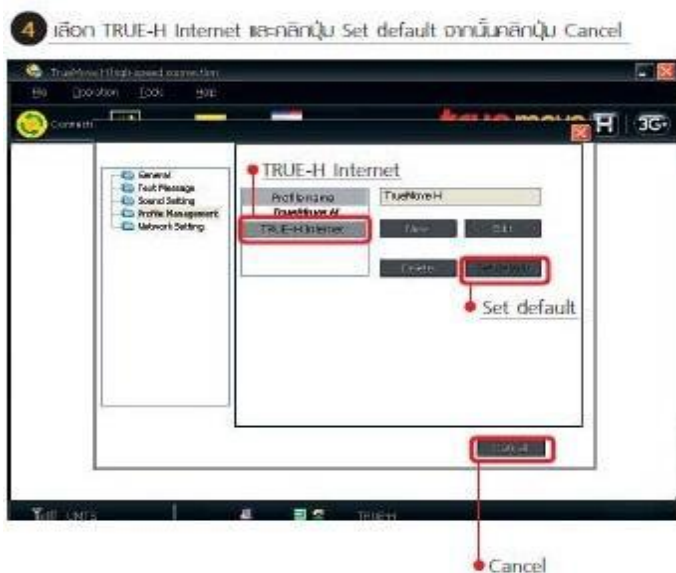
4 เลือก TRUE-H Internet และคลิกปุ่ม Set default จากนั้นคลิกปุ่ม Cancel

TrueMove H high speed connection

File Operation Tools Help

Connect

truemove H 3G+

General
Text Message
Sound Setting
Profile Management
Network Setting

TRUE-H Internet

Profile name
TrueMove H
TrueMove H AT
TRUE-H Internet

New
Edit
Delete
Set default

Set default

Cancel

UMTS

TRUE-H

Cancel